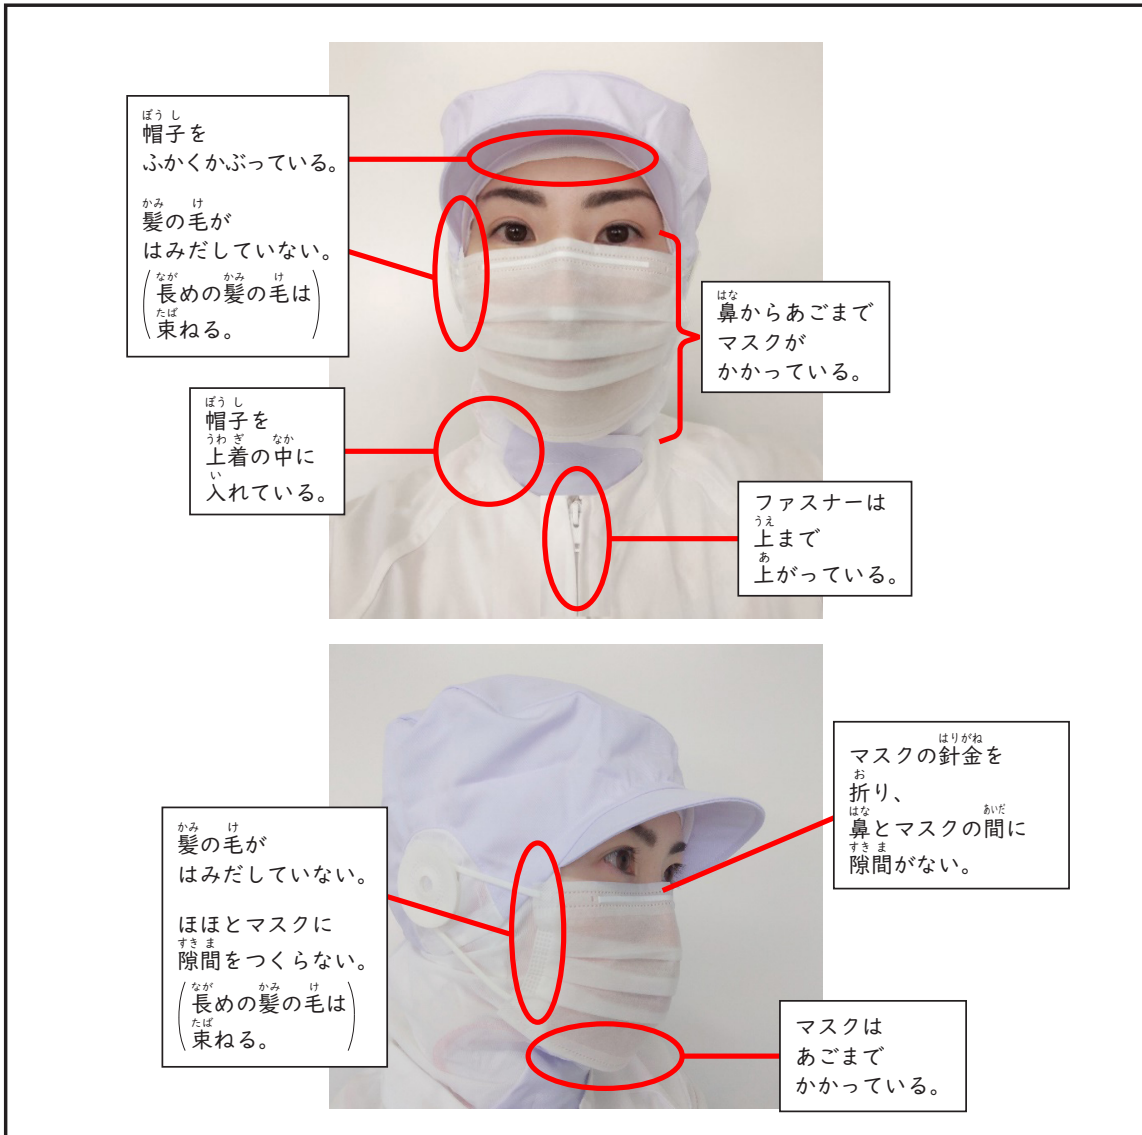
ぼうし
帽子を
ふかくかぶっている。

かみ け
髪の毛が
はみだしていない。
（なが かみ け
長めの髪の毛は
たば
束ねる。）

はな
鼻からあごまで
マスクが
かかっている。

ぼうし
帽子を
うわぎ なか
上着の中に
い
入れている。

ファスナーは
うえ
上まで
あ
上がっている。

はりがね
マスクの針金を
お
折り、
はな あいだ
鼻とマスクの間に
すきま
隙間がない。

かみ け
髪の毛が
はみだしていない。

ほほとマスクに
すきま
隙間をつくらない。
（なが かみ け
長めの髪の毛は
たば
束ねる。）

マスクは
あごまで
かかっている。